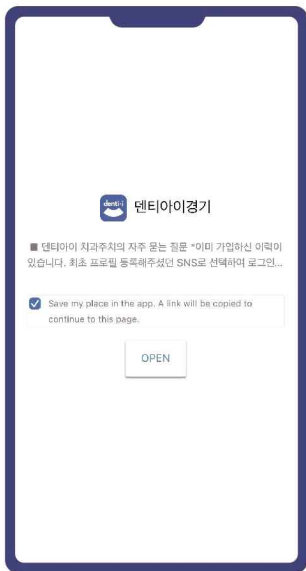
denti-i

덴티아이경기

■ 덴티아이 치과주치의 자주 묻는 질문 "이미 가입하신 이력이 있습니다. 최초 프로필 등록해주셨던 SNS로 선택하여 로그인...

Save my place in the app. A link will be copied to continue to this page.

OPEN